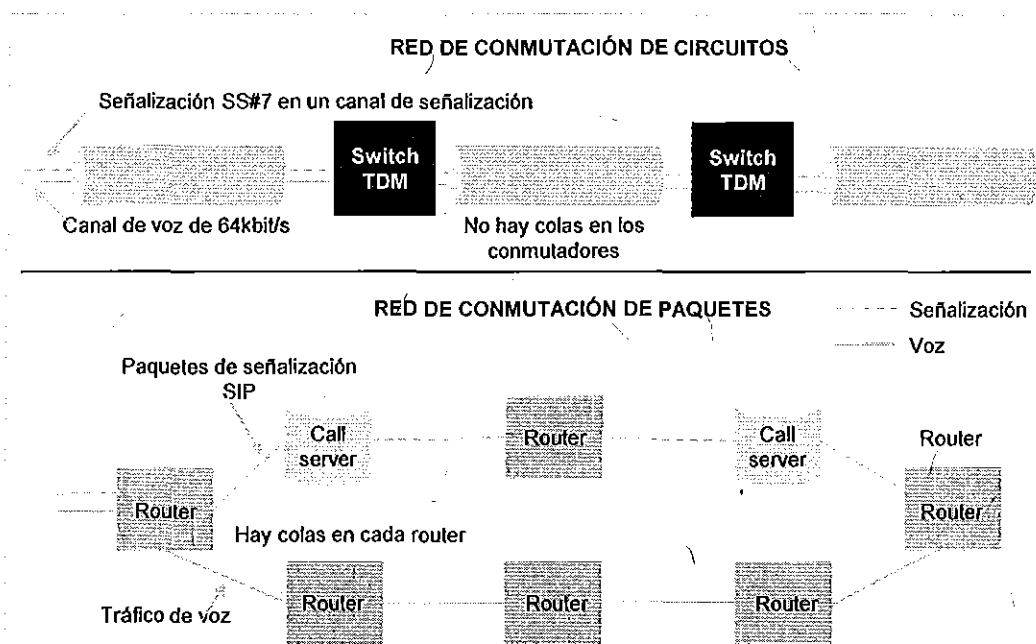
RED DE CONMUTACIÓN DE CIRCUITOS

Señalización SS#7 en un canal de señalización

Switch TDM

Switch TDM

Canal de voz de 64kbit/s

No hay colas en los conmutadores

RED DE CONMUTACIÓN DE PAQUETES

Señalización

Voz

Paquetes de señalización SIP

Call server

Router

Call server

Router

Router

Router

Hay colas en cada router

Tráfico de voz

Router

Router

Router